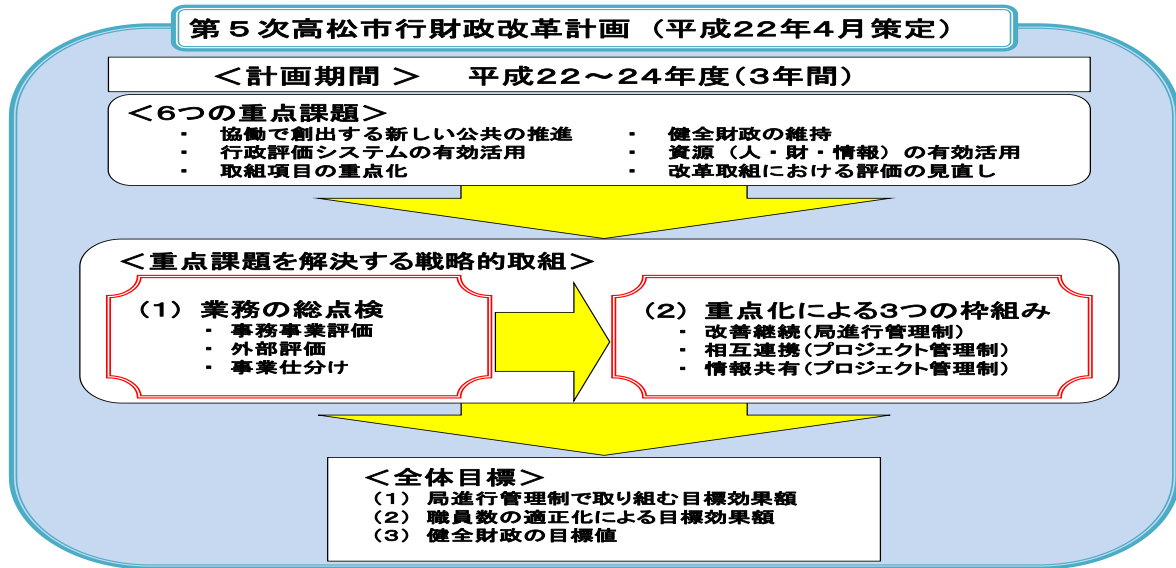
第５次高松市行財政改革計画（平成22年4月策定）

＜計画期間＞　平成22～24年度（3年間）

＜6つの重点課題＞
・協働で創出する新しい公共の推進
・行政評価システムの有効活用
・取組項目の重点化
・健全財政の維持
・資源（人・財・情報）の有効活用
・改革取組における評価の見直し

＜重点課題を解決する戦略的取組＞

（1）業務の総点検
・事務事業評価
・外部評価
・事業仕分け

（2）重点化による3つの枠組み
・改善継続（局進行管理制）
・相互連携（プロジェクト管理制）
・情報共有（プロジェクト管理制）

＜全体目標＞
（1）局進行管理制で取り組む目標効果額
（2）職員数の適正化による目標効果額
（3）健全財政の目標値